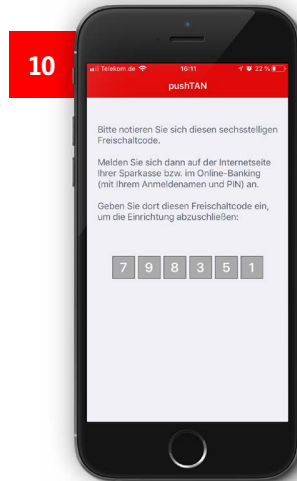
10

Telekom.de 16:11 22 %

pushTAN

Bitte notieren Sie sich diesen sechsstelligen Freischaltcode.

Melden Sie sich dann auf der Internetseite Ihrer Sparkasse bzw. im Online-Banking (mit Ihrem Anmeldenamen und PIN) an.

Geben Sie dort diesen Freischaltcode ein, um die Einrichtung abzuschließen:

7 9 8 3 5 1